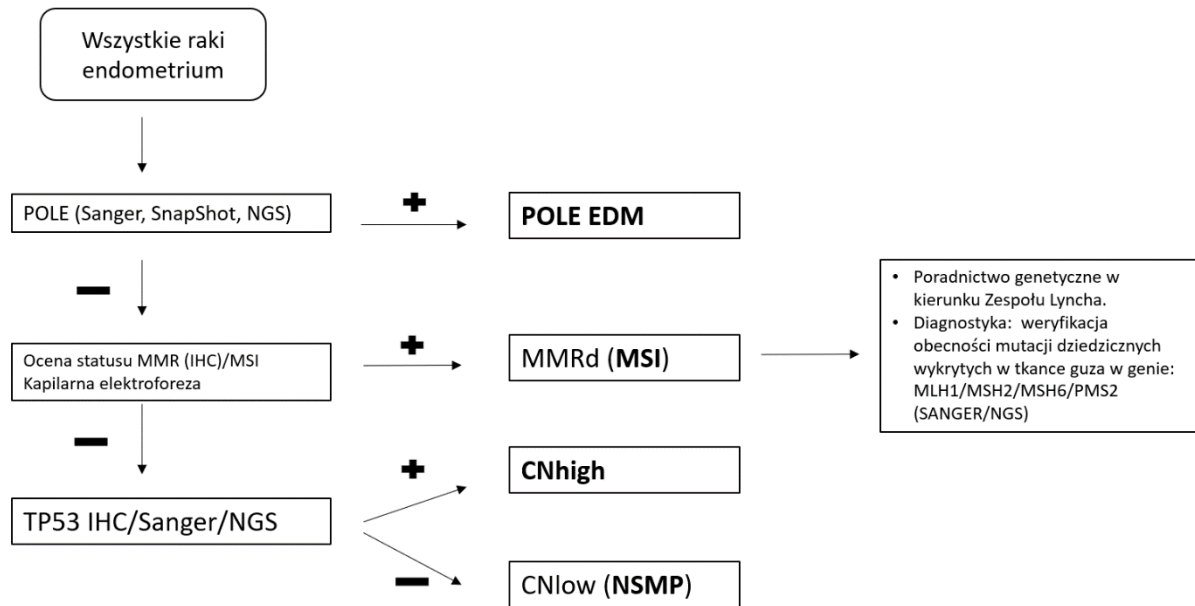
Wszystkie raki endometrium

POLE (Sanger, SnapShot, NGS)

+

POLE EDM

—

Ocena statusu MMR (IHC)/MSI
Kapilarna elektroforeza

+

MMRd (MSI)

• Poradnictwo genetyczne w kierunku Zespołu Lyncha.
• Diagnostyka: weryfikacja obecności mutacji dziedzicznych wykrytych w tkance guza w genie: MLH1/MSH2/MSH6/PMS2 (SANGER/NGS)

—

TP53 IHC/Sanger/NGS

+

CNhigh

—

CNlow (NSMP)